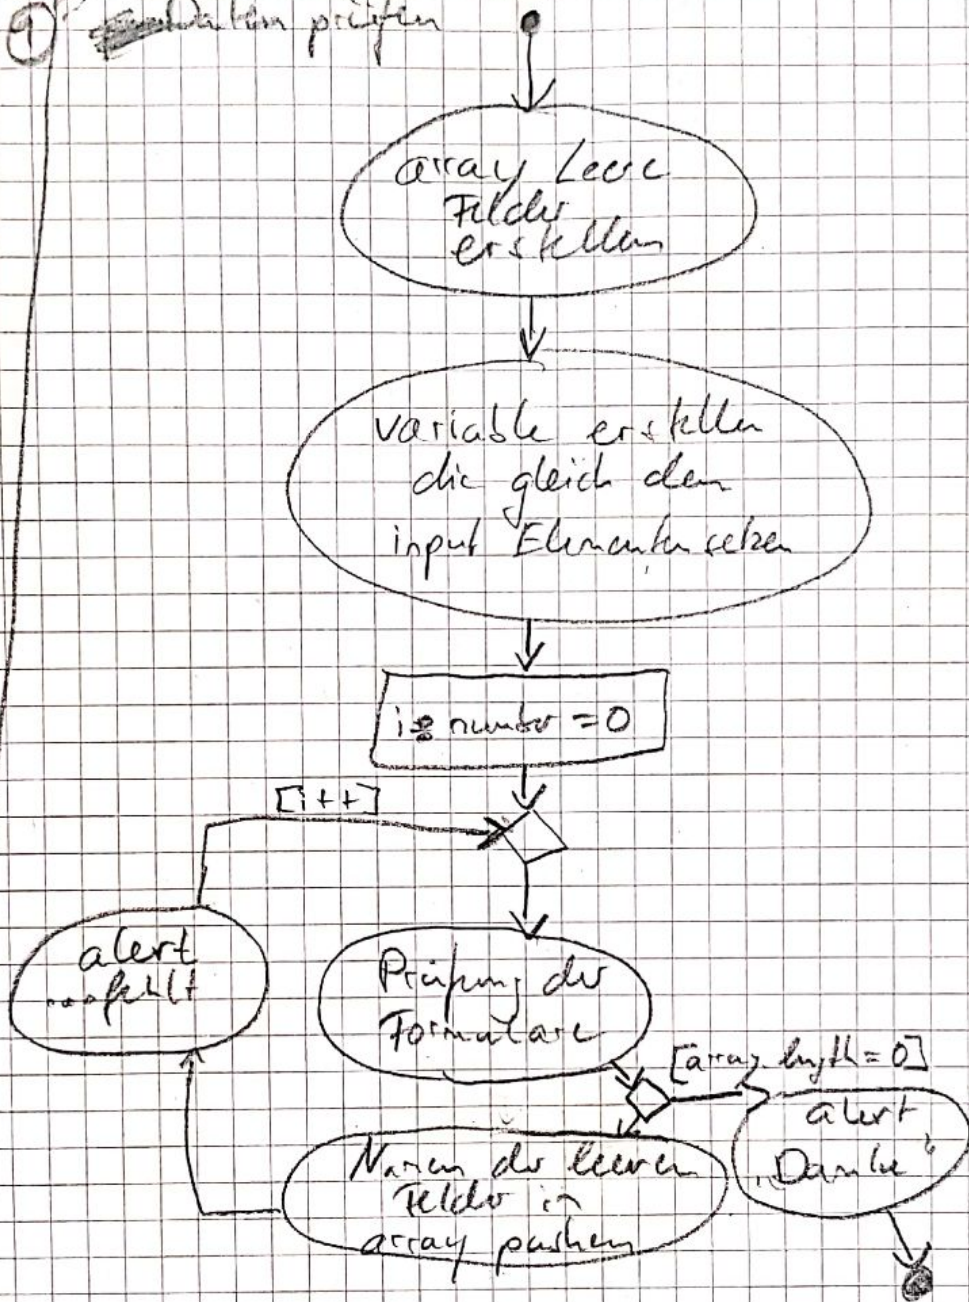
1 Daten prüfen

array leere Felder erstellen

variable erstellen die gleich den input Elementen setzen

i = number = 0

[i++]

alert ... fehlt

Prüfung der Formulare

[array.length = 0]

alert „Danke"

Namen der leeren Felder in array pushen